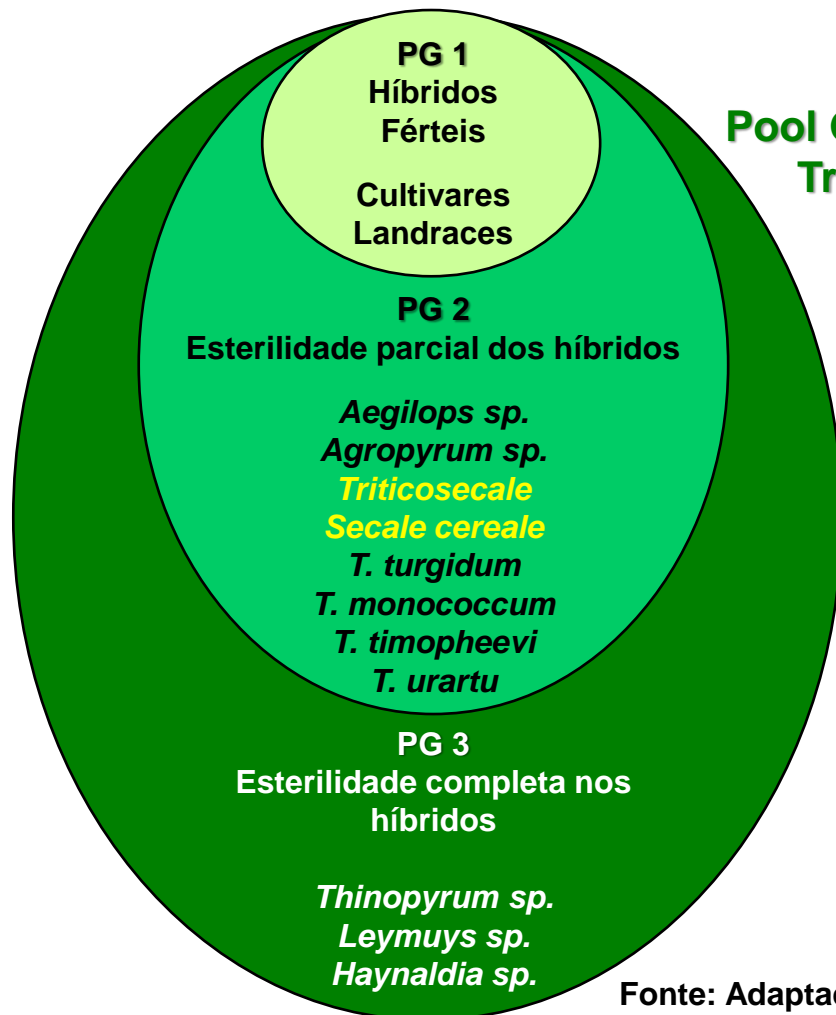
PG 1
Híbridos
Férteis

Cultivares
Landraces

Pool G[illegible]
Tr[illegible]

PG 2
Esterilidade parcial dos híbridos

Aegilops sp.
Agropyrum sp.
Triticosecale
Secale cereale
T. turgidum
T. monococcum
T. timopheevi
T. urartu

PG 3
Esterilidade completa nos híbridos

Thinopyrum sp.
Leymuys sp.
Haynaldia sp.

Fonte: Adapta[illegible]